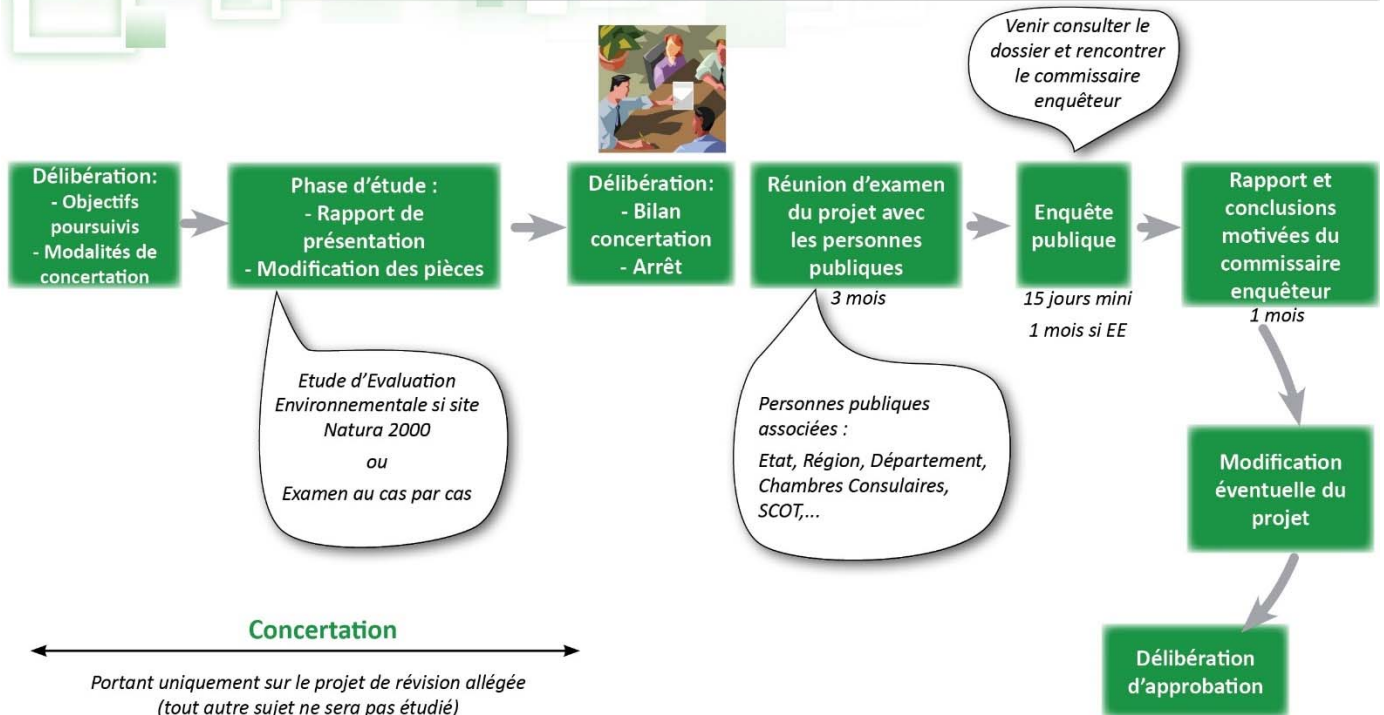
Venir consulter le dossier et rencontrer le commissaire enquêteur

Délibération:
- Objectifs poursuivis
- Modalités de concertation

Phase d'étude :
- Rapport de présentation
- Modification des pièces

Délibération:
- Bilan concertation
- Arrêt

Réunion d'examen du projet avec les personnes publiques

3 mois

Enquête publique

15 jours mini

1 mois si EE

Rapport et conclusions motivées du commissaire enquêteur

1 mois

Etude d'Evaluation Environnementale si site Natura 2000

ou

Examen au cas par cas

Personnes publiques associées :

Etat, Région, Département, Chambres Consulaires, SCOT,...

Modification éventuelle du projet

Concertation

Portant uniquement sur le projet de révision allégée (tout autre sujet ne sera pas étudié)

Délibération d'approbation